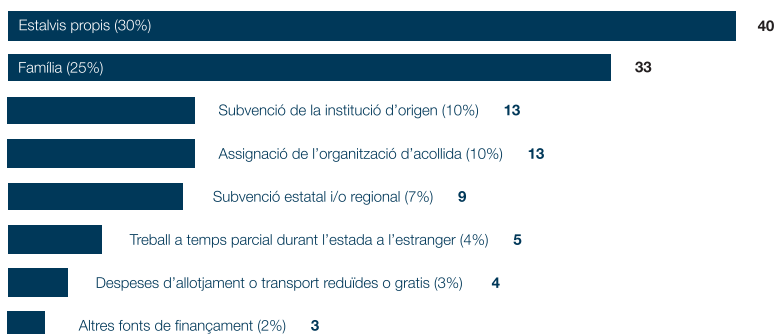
Estalvis propis (30%) 40

Família (25%) 33

Subvenció de la institució d'origen (10%) 13

Assignació de l'organització d'acollida (10%) 13

Subvenció estatal i/o regional (7%) 9

Treball a temps parcial durant l'estada a l'estranger (4%) 5

Despeses d'allotjament o transport reduïdes o gratis (3%) 4

Altres fonts de finançament (2%) 3